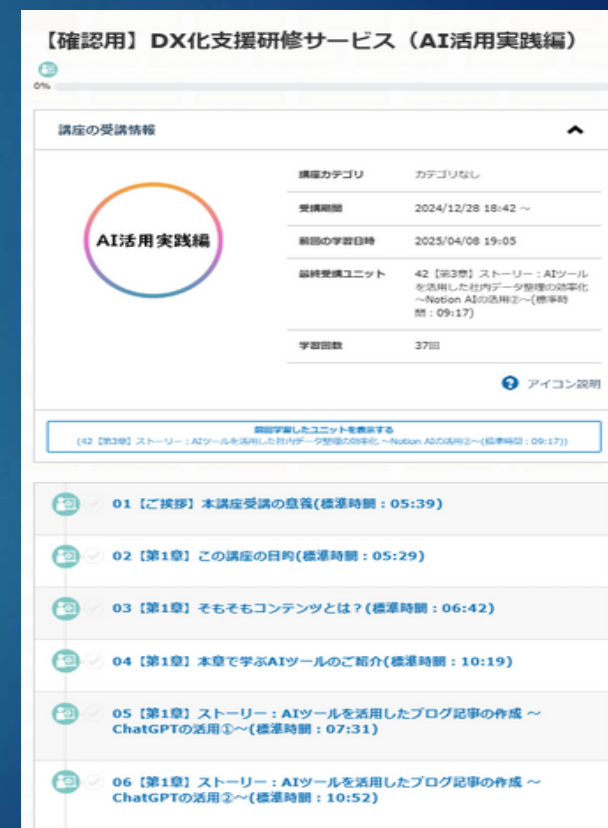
【確認用】DX化支援研修サービス（AI活用実践編）

0%

講座の受講情報

AI活用実践編

| 講座カテゴリ | カテゴリなし |
|---|---|
| 受講期間 | 2024/12/28 18:42 ～ |
| 前回の学習日時 | 2025/04/08 19:05 |
| 最終受講ユニット | 42【第3章】ストーリー：AIツールを活用した社内データ整理の効率化 ～Notion AIの活用②～(標準時間：09:17) |
| 学習回数 | 37回 |

アイコン説明

前回学習したユニットを表示する
(42【第3章】ストーリー：AIツールを活用した社内データ整理の効率化 ～Notion AIの活用②～(標準時間：09:17))

01【ご挨拶】本講座受講の意義(標準時間：05:39)

02【第1章】この講座の目的(標準時間：05:29)

03【第1章】そもそもコンテンツとは？(標準時間：06:42)

04【第1章】本章で学ぶAIツールのご紹介(標準時間：10:19)

05【第1章】ストーリー：AIツールを活用したブログ記事の作成 ～ChatGPTの活用①～(標準時間：07:31)

06【第1章】ストーリー：AIツールを活用したブログ記事の作成 ～ChatGPTの活用②～(標準時間：10:52)